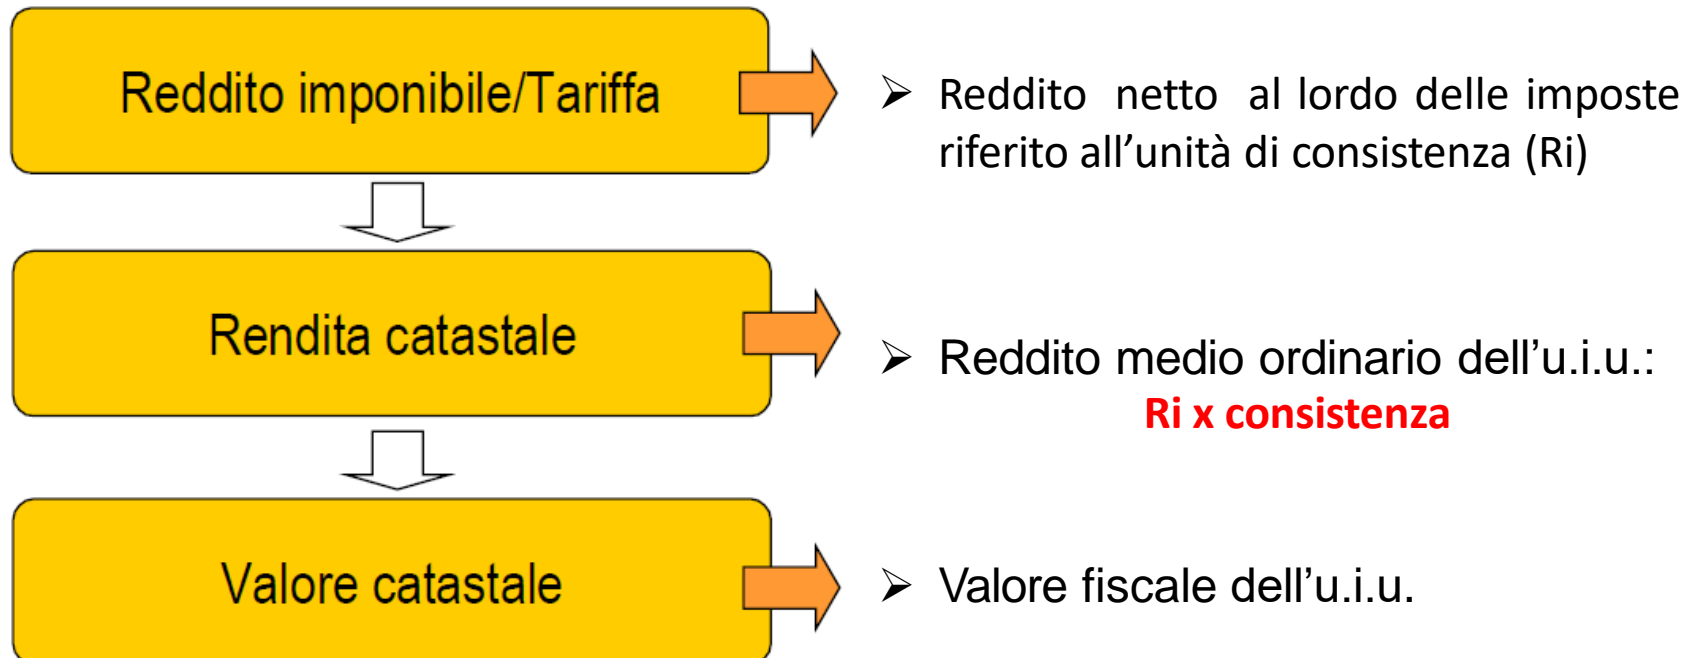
Reddito imponibile/Tariffa

➢ Reddito netto al lordo delle imposte riferito all’unità di consistenza (Ri)

Rendita catastale

➢ Reddito medio ordinario dell’u.i.u.:
Ri x consistenza

Valore catastale

➢ Valore fiscale dell’u.i.u.